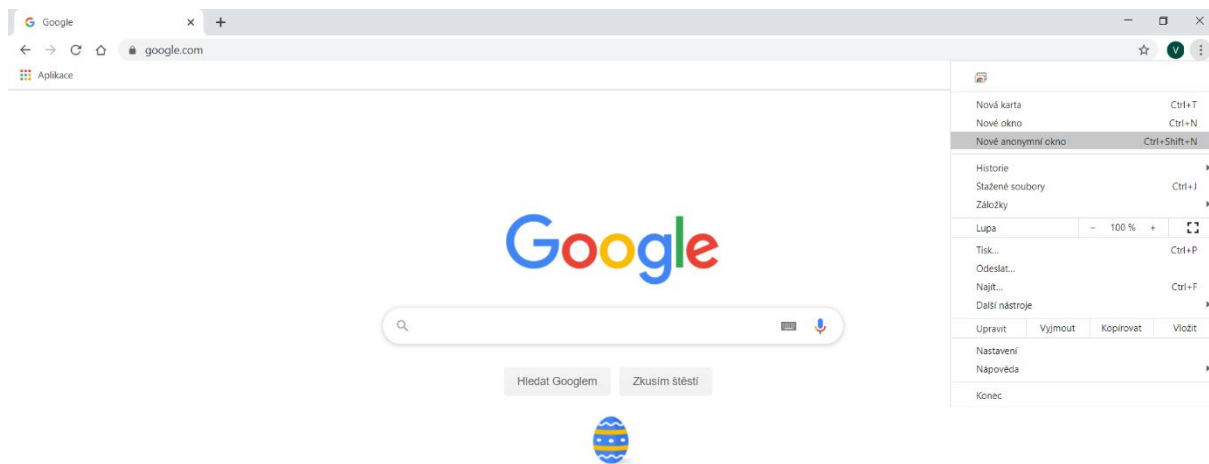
Google ×

google.com

Aplikace

Google

Hledat Googlem Zkusím štěstí

Nová karta Ctrl+T
Nové okno Ctrl+N
Nové anonymní okno Ctrl+Shift+N

Historie
Stažené soubory Ctrl+J
Záložky

Lupa – 100 % +

Tisk... Ctrl+P
Odeslat...
Najít... Ctrl+F
Další nástroje

Upravit Vyjmout Kopírovat Vložit

Nastavení
Nápověda

Konec